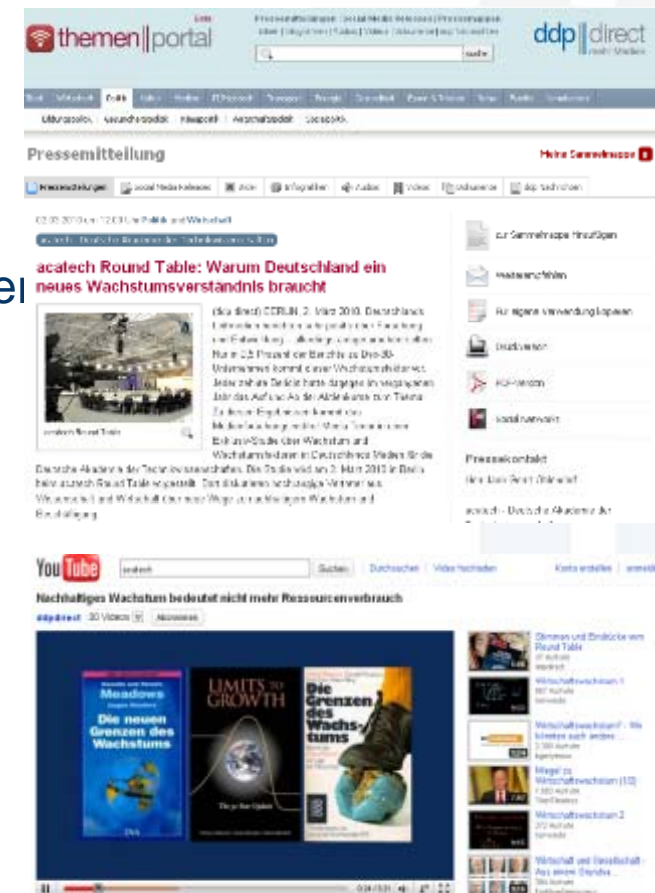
themen|portal

ddp|direct

suche

Pressemitteilung

Meine Sammelmappe

acatech Round Table: Warum Deutschland ein neues Wachstumsverständnis braucht

(ddp direct) BERLIN, 2. März 2010. Deutschlands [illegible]

acatech Round Table

zur Sammelmappe hinzufügen

Weiterempfehlen

Für eigene Verwendung kopieren

Druckversion

PDF-Version

Social Networks

Pressekontakt

acatech - Deutsche Akademie der

YouTube

acatech

Suchen

Nachhaltiges Wachstum bedeutet nicht mehr Ressourcenverbrauch

ddpdirect

Meadows

Die neuen Grenzen des Wachstums

LIMITS TO GROWTH

Die Grenzen des Wachstums

Stimmen und Eindrücke vom Round Table

Wirtschaftswachstum 1

Wirtschaftswachstum? - Wo könnten auch andere...

Wirtschaftswachstum 2

Wirtschaft und Gesellschaft